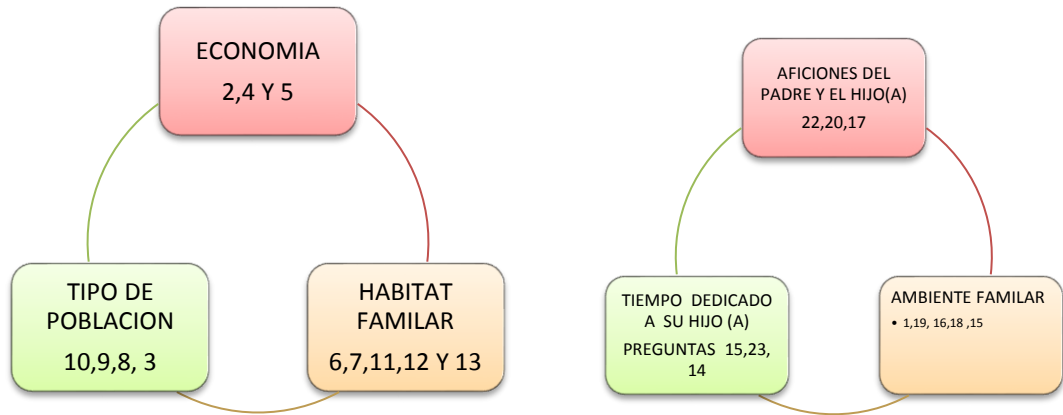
ECONOMIA
2,4 Y 5

TIPO DE POBLACION
10,9,8, 3

HABITAT FAMILAR
6,7,11,12 Y 13

AFICIONES DEL PADRE Y EL HIJO(A)
22,20,17

TIEMPO DEDICADO A SU HIJO (A)
PREGUNTAS 15,23, 14

AMBIENTE FAMILAR
• 1,19, 16,18 ,15